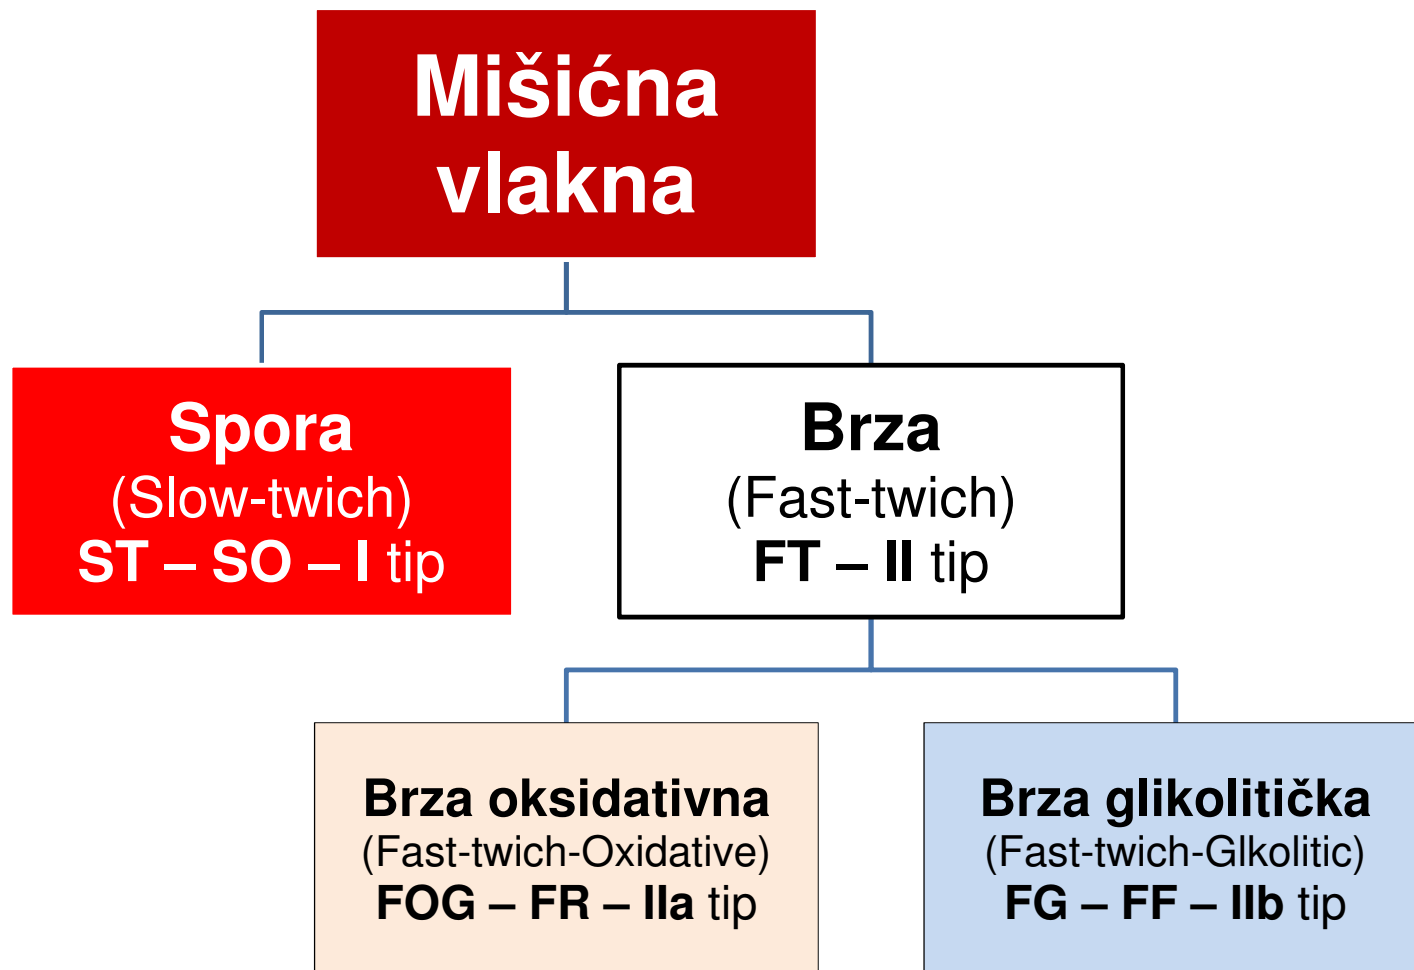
Mišićna vlakna

Spora
(Slow-twich)
ST – SO – I tip

Brza
(Fast-twich)
FT – II tip

Brza oksidativna
(Fast-twich-Oxidative)
FOG – FR – IIa tip

Brza glikolitička
(Fast-twich-Glkolitic)
FG – FF – IIb tip